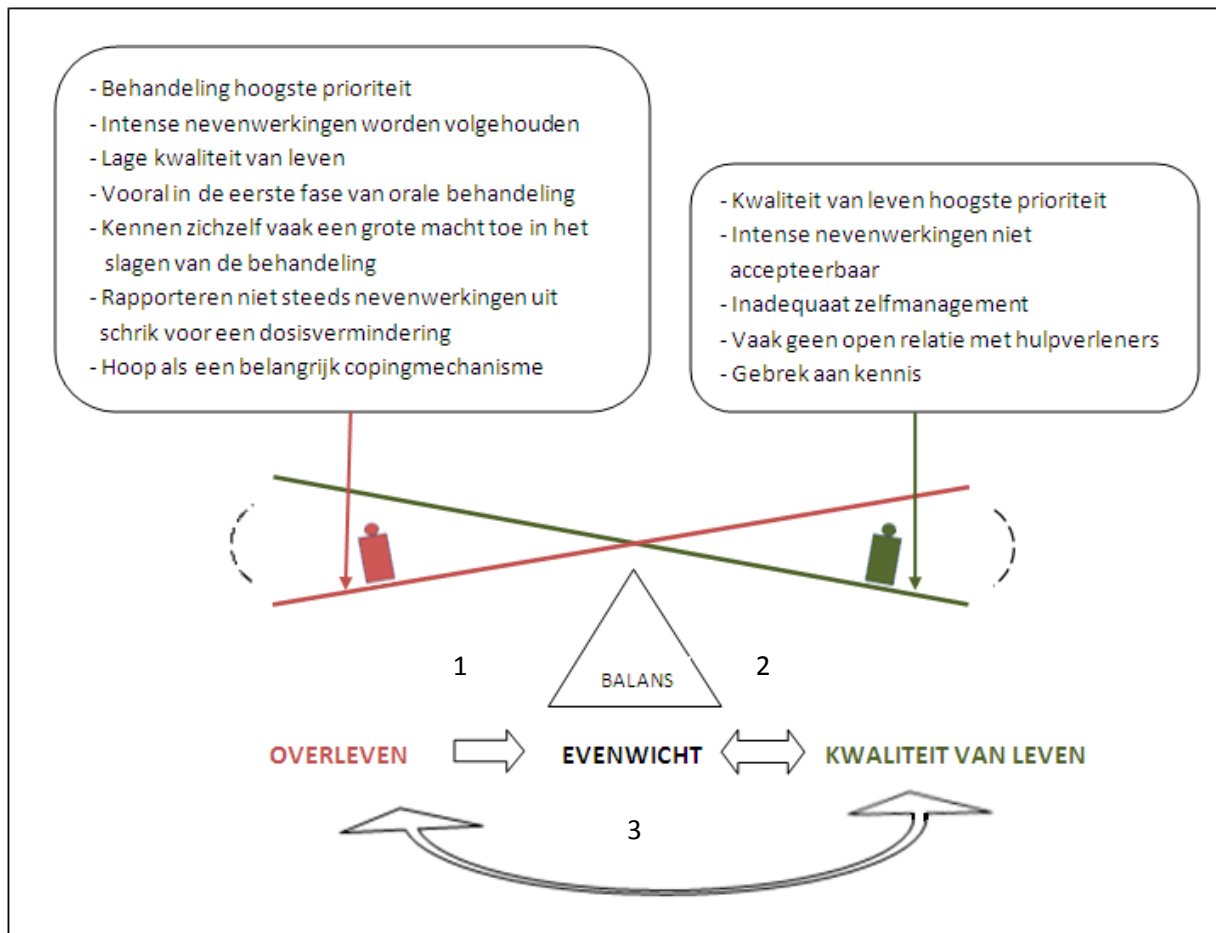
- Behandeling hoogste prioriteit
- Intense nevenwerkingen worden volgehouden
- Lage kwaliteit van leven
- Vooral in de eerste fase van orale behandeling
- Kennen zichzelf vaak een grote macht toe in het slagen van de behandeling
- Rapporteren niet steeds nevenwerkingen uit schrik voor een dosisvermindering
- Hoop als een belangrijk copingmechanisme

- Kwaliteit van leven hoogste prioriteit
- Intense nevenwerkingen niet accepteerbaar
- Inadequaat zelfmanagement
- Vaak geen open relatie met hulpverleners
- Gebrek aan kennis

1

BALANS

2

OVERLEVEN

EVENWICHT

KWALITEIT VAN LEVEN

3